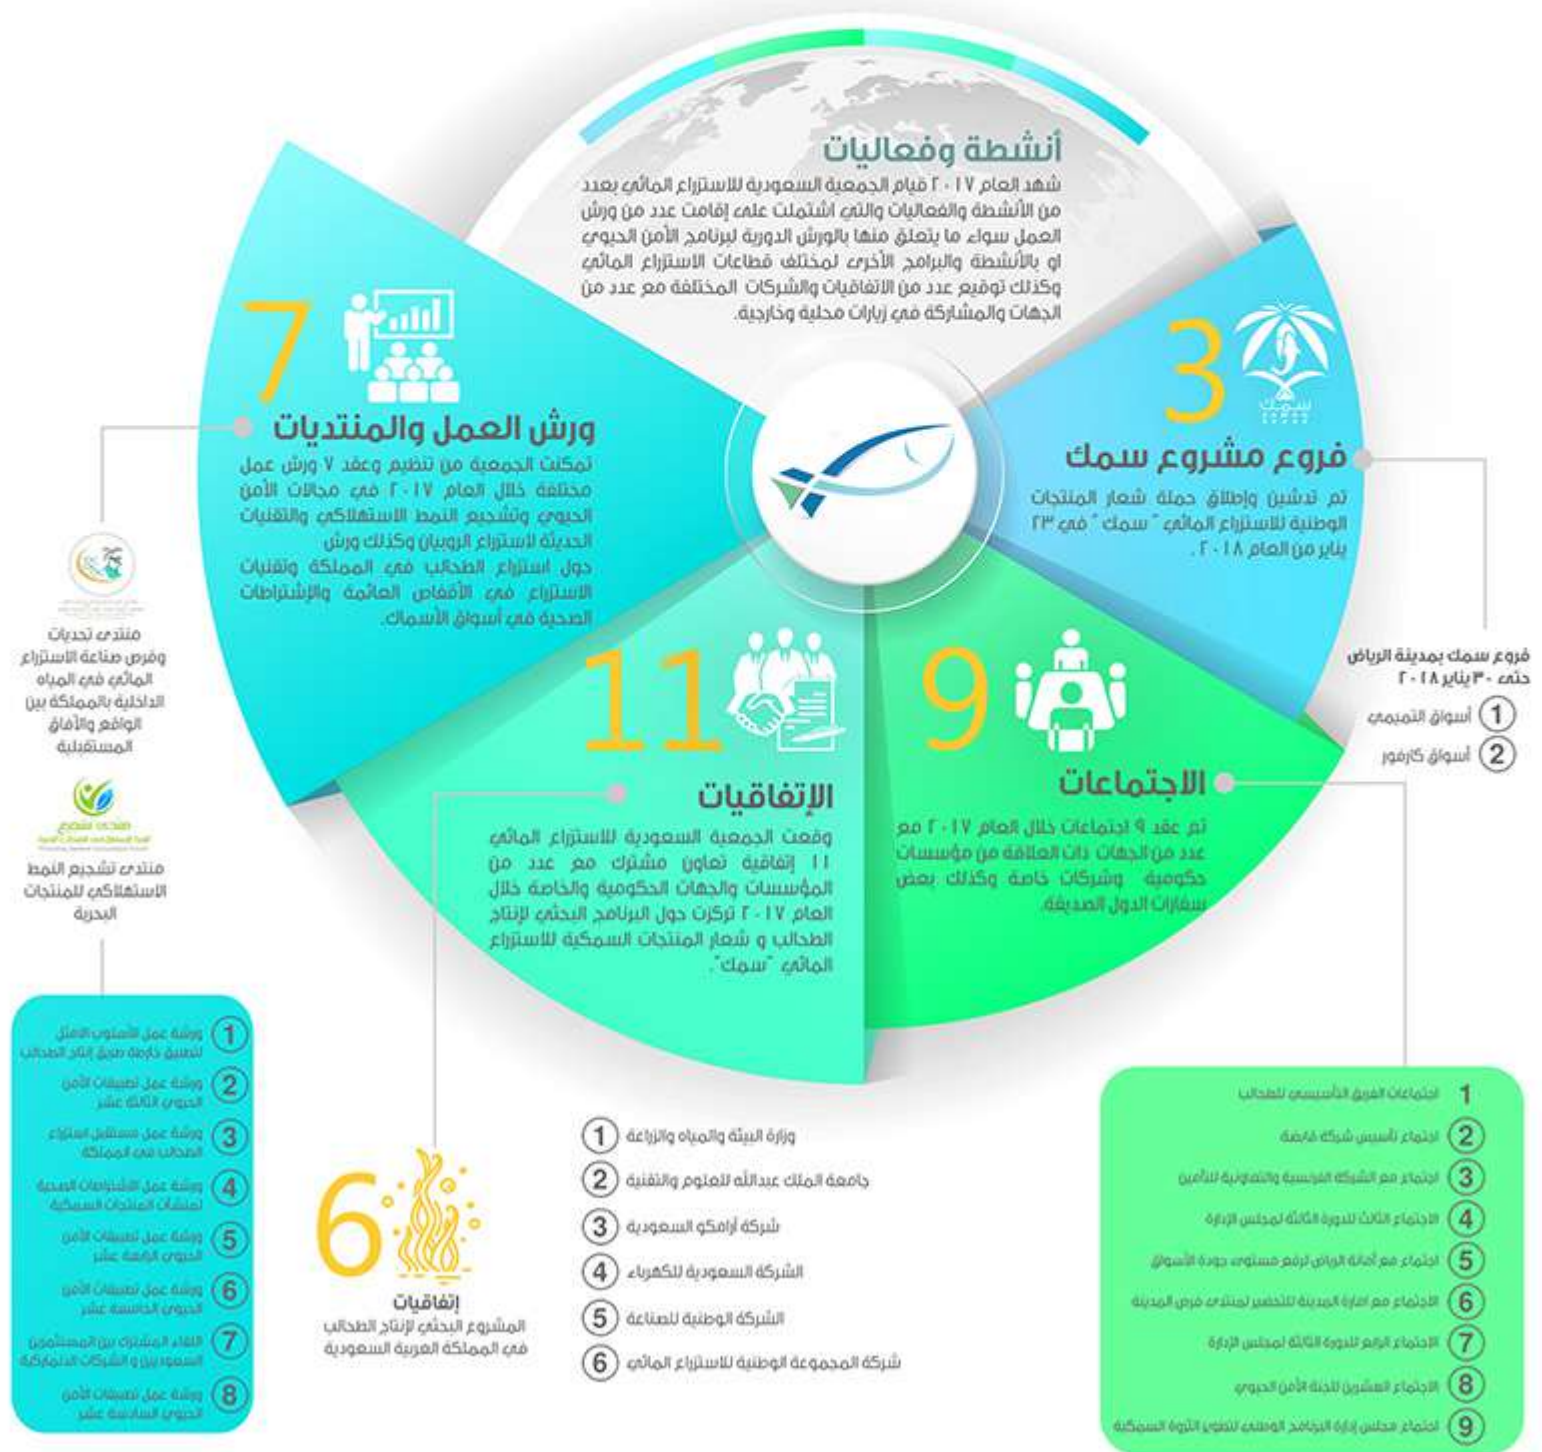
أنشطة وفعاليات

شهد العام ٢٠١٧ قيام الجمعية السعودية للاستزراع المائي بعدد من الأنشطة والفعاليات والتي اشتملت على إقامة عدد من ورش العمل سواء ما يتعلق منها بالورش الدورية لبرنامج الأمن الحيوي او بالأنشطة والبرامج الأخرى لمختلف قطاعات الاستزراع المائي وكذلك توقيع عدد من الاتفاقيات والشركات المختلفة مع عدد من الجهات والمشاركة في زيارات محلية وخارجية.

7
ورش العمل والمنتديات

تمكنت الجمعية من تنظيم وعقد ٧ ورش عمل مختلفة خلال العام ٢٠١٧ في مجالات الأمن الحيوي وتشجيع النمط الاستهلاكي والتقنيات الحديثة لاستزراع الروبيان وكذلك ورش حول استزراع الطحالب في المملكة وتقنيات الاستزراع في الأقفاص العائمة والإشتراطات الصحية في أسواق الأسماك.

3
فروع مشروع سمك

تم تدشين وإطلاق حملة شعار المنتجات الوطنية للاستزراع المائي " سمك " في ٢٣ يناير من العام ٢٠١٨ .

فروع سمك بمدينة الرياض حتى ٣٠ يناير ٢٠١٨
1 أسواق التميمي
2 أسواق كارفور

منتدى تحديات وفرص صناعة الاستزراع المائي في المياه الداخلية بالمملكة بين الواقع والآفاق المستقبلية

منتدى تشجيع النمط الاستهلاكي للمنتجات البحرية

11
الإتفاقيات

وقعت الجمعية السعودية للاستزراع المائي ١١ إتفاقية تعاون مشترك مع عدد من المؤسسات والجهات الحكومية والخاصة خلال العام ٢٠١٧ تركزت حول البرنامج البحثي لإنتاج الطحالب و شعار المنتجات السمكية للاستزراع المائي "سمك".

9
الاجتماعات

تم عقد ٩ اجتماعات خلال العام ٢٠١٧ مع عدد من الجهات ذات العلاقة من مؤسسات حكومية وشركات خاصة وكذلك بعض سفارات الدول الصديقة.

1 ورشة عمل الأسلوب الأمثل لتطبيق خارطة طريق إنتاج الطحالب
2 ورشة عمل تصنيفات الأمن الحيوي الثالثة عشر
3 ورشة عمل مستقبل استزراع الطحالب في المملكة
4 ورشة عمل الاشتراطات الصحية لمنشآت المنتجات السمكية
5 ورشة عمل تصنيفات الأمن الحيوي الرابعة عشر
6 ورشة عمل تصنيفات الأمن الحيوي الخامسة عشر
7 اللقاء المشترك بين المستثمرين السعوديين و الشركات الدنماركية
8 ورشة عمل تصنيفات الأمن الحيوي السادسة عشر

6
إتفاقيات
المشروع البحثي لإنتاج الطحالب في المملكة العربية السعودية

1 وزارة البيئة والمياه والزراعة
2 جامعة الملك عبدالله للعلوم والتقنية
3 شركة أرامكو السعودية
4 الشركة السعودية للكهرباء
5 الشركة الوطنية للصناعة
6 شركة المجموعة الوطنية للاستزراع المائي

1 اجتماعات الفريق التأسيسي للطحالب
2 اجتماع تأسيس شركة قابضة
3 اجتماع مع الشركة الفرنسية والتعاونية للتأمين
4 الاجتماع الثالث للدورة الثالثة لمجلس الإدارة
5 اجتماع مع أمانة الرياض لرفع مستوى جودة الأسواق
6 الاجتماع مع امارة المدينة للتحضير لمنتدى فرص المدينة
7 الاجتماع الرابع للدورة الثالثة لمجلس الإدارة
8 الاجتماع العشرين للجنة الأمن الحيوي
9 اجتماع مجلس إدارة البرنامج الوطني لتطوير الثروة السمكية